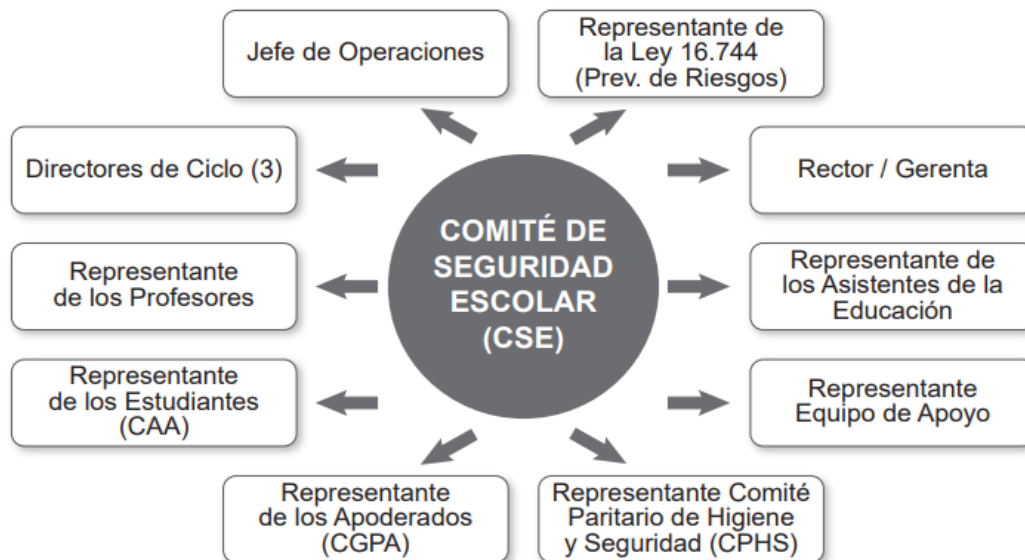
Jefe de Operaciones

Representante de la Ley 16.744 (Prev. de Riesgos)

Directores de Ciclo (3)

COMITÉ DE SEGURIDAD ESCOLAR (CSE)

Rector / Gerenta

Representante de los Profesores

Representante de los Asistentes de la Educación

Representante de los Estudiantes (CAA)

Representante Equipo de Apoyo

Representante de los Apoderados (CGPA)

Representante Comité Paritario de Higiene y Seguridad (CPHS)